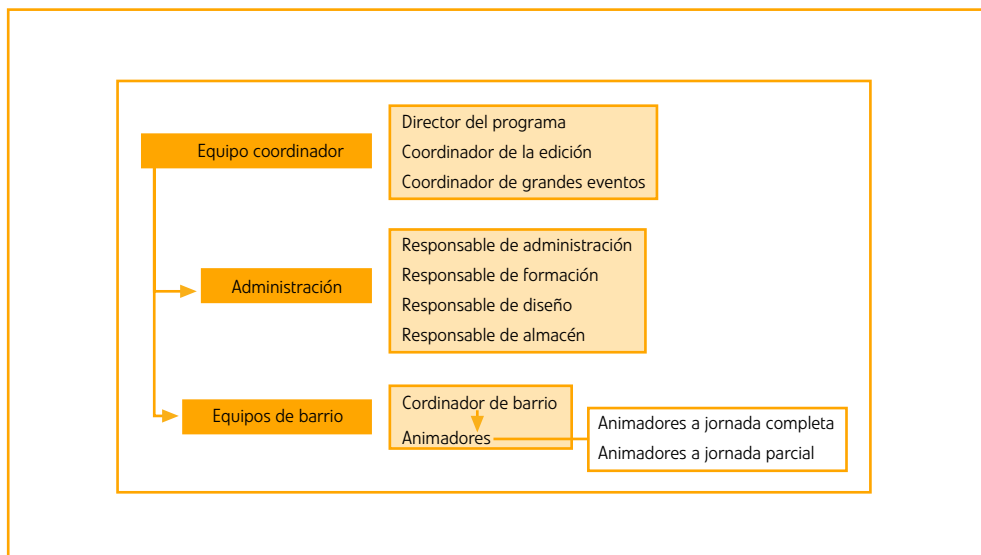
Equipo coordinador

Director del programa
Coordinador de la edición
Coordinador de grandes eventos

Administración

Responsable de administración
Responsable de formación
Responsable de diseño
Responsable de almacén

Equipos de barrio

Cordinador de barrio
Animadores

Animadores a jornada completa
Animadores a jornada parcial